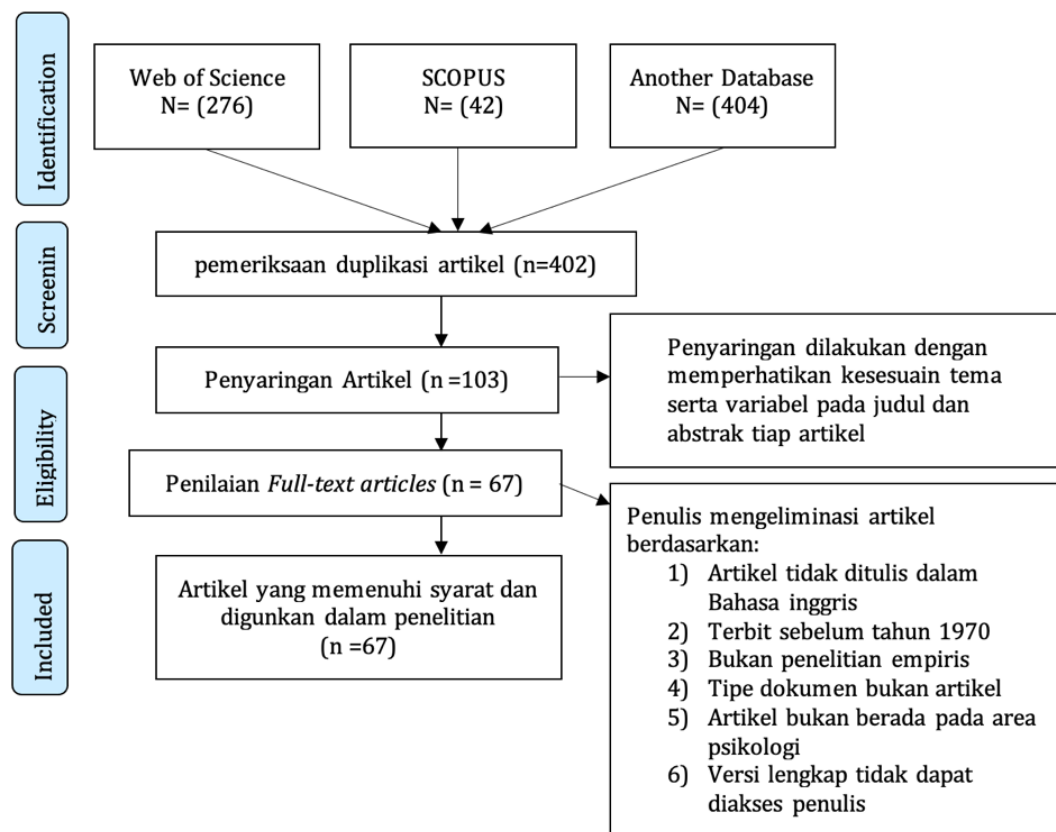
Identification

Web of Science
N= (276)

SCOPUS
N= (42)

Another Database
N= (404)

Screenin

pemeriksaan duplikasi artikel (n=402)

Eligibility

Penyaringan Artikel (n =103)

Penyaringan dilakukan dengan memperhatikan kesesuain tema serta variabel pada judul dan abstrak tiap artikel

Penilaian *Full-text articles* (n = 67)

Penulis mengeliminasi artikel berdasarkan:
1) Artikel tidak ditulis dalam Bahasa inggris
2) Terbit sebelum tahun 1970
3) Bukan penelitian empiris
4) Tipe dokumen bukan artikel
5) Artikel bukan berada pada area psikologi
6) Versi lengkap tidak dapat diakses penulis

Included

Artikel yang memenuhi syarat dan digunkan dalam penelitian
(n =67)